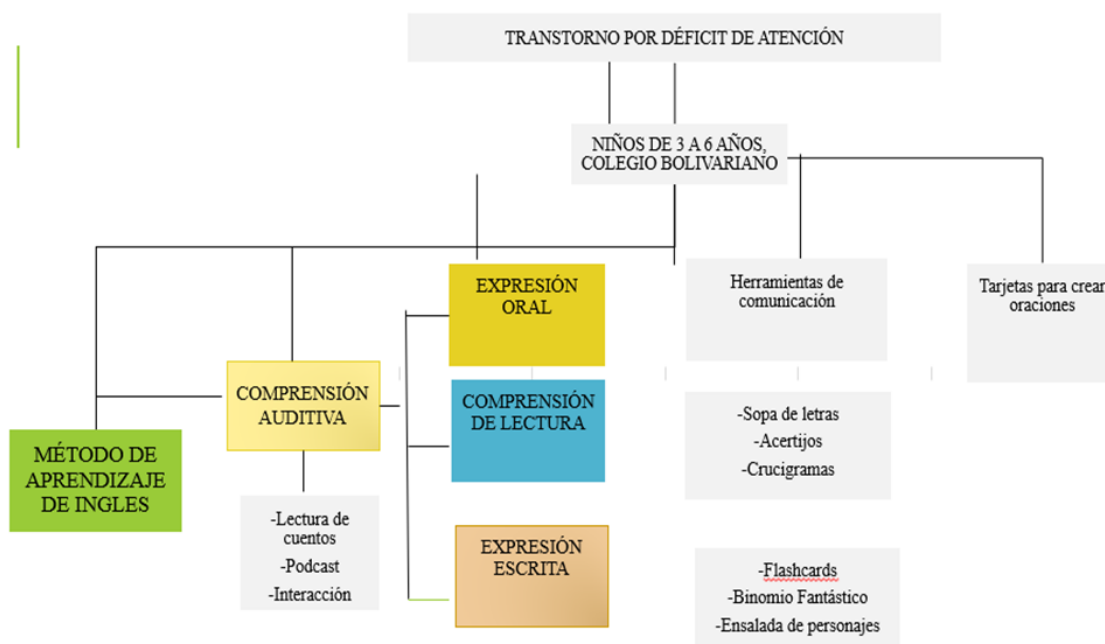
TRANSTORNO POR DÉFICIT DE ATENCIÓN

NIÑOS DE 3 A 6 AÑOS, COLEGIO BOLIVARIANO

EXPRESIÓN ORAL

Herramientas de comunicación

Tarjetas para crear oraciones

COMPRENSIÓN AUDITIVA

COMPRENSIÓN DE LECTURA

-Sopa de letras
-Acertijos
-Crucigramas

MÉTODO DE APRENDIZAJE DE INGLES

-Lectura de cuentos
-Podcast
-Interacción

EXPRESIÓN ESCRITA

-Flashcards
-Binomio Fantástico
-Ensalada de personajes